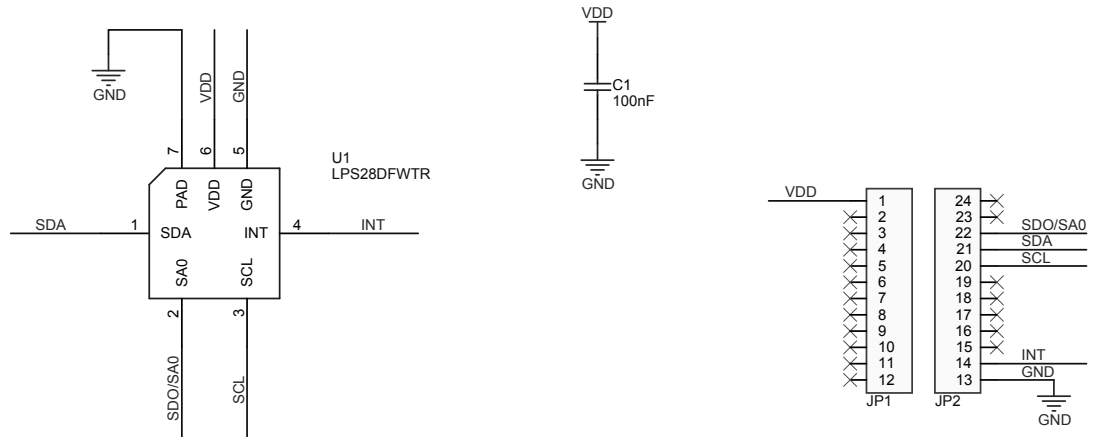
GND

7
PAD

VDD
6
VDD

GND
5
GND

U1
LPS28DFWTR

SDA
1
SDA

INT
4
INT

SA0
2

SCL
3

SDO/SA0

SCL

VDD
C1
100nF
GND

VDD
1
2
3
4
5
6
7
8
9
10
11
12
JP1

24
23
22
21
20
19
18
17
16
15
14
13
JP2

SDO/SA0
SDA
SCL
INT
GND
GND